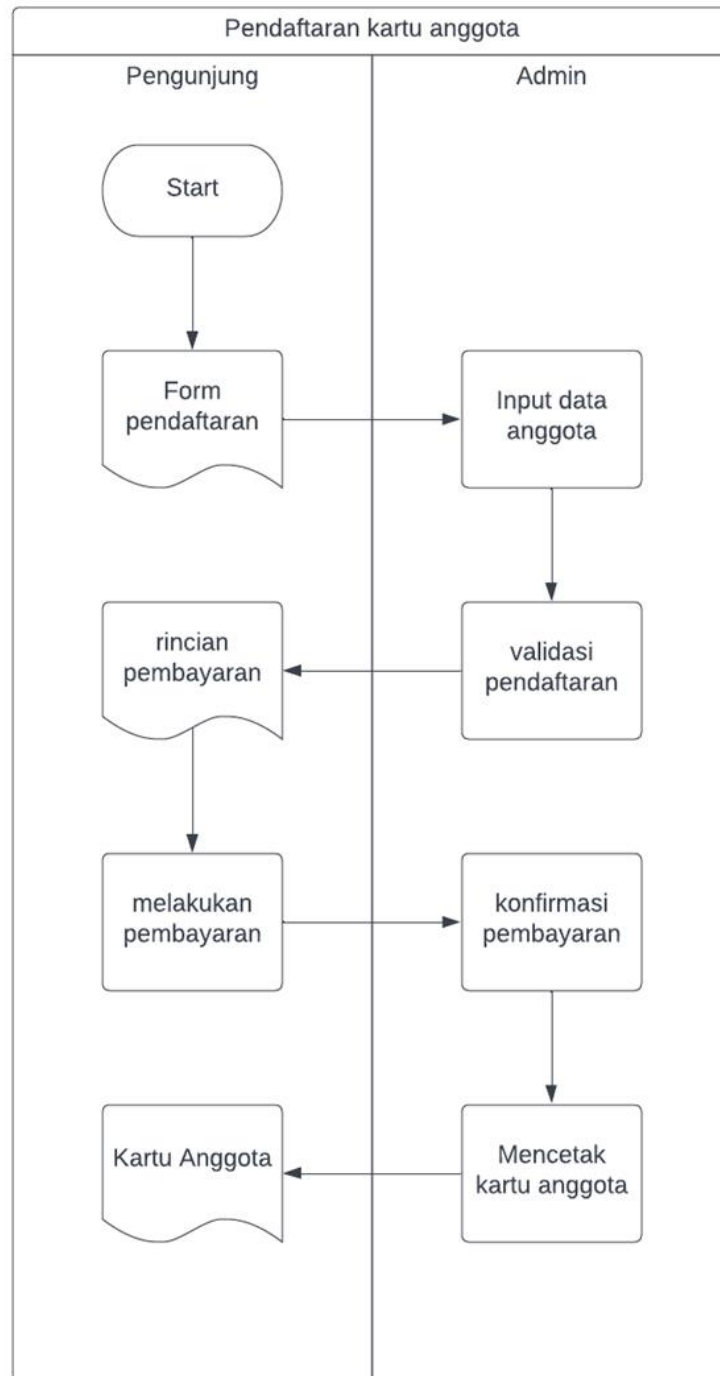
Pendaftaran kartu anggota

Pengunjung

Admin

Start

Form pendaftaran

Input data anggota

rincian pembayaran

validasi pendaftaran

melakukan pembayaran

konfirmasi pembayaran

Kartu Anggota

Mencetak kartu anggota